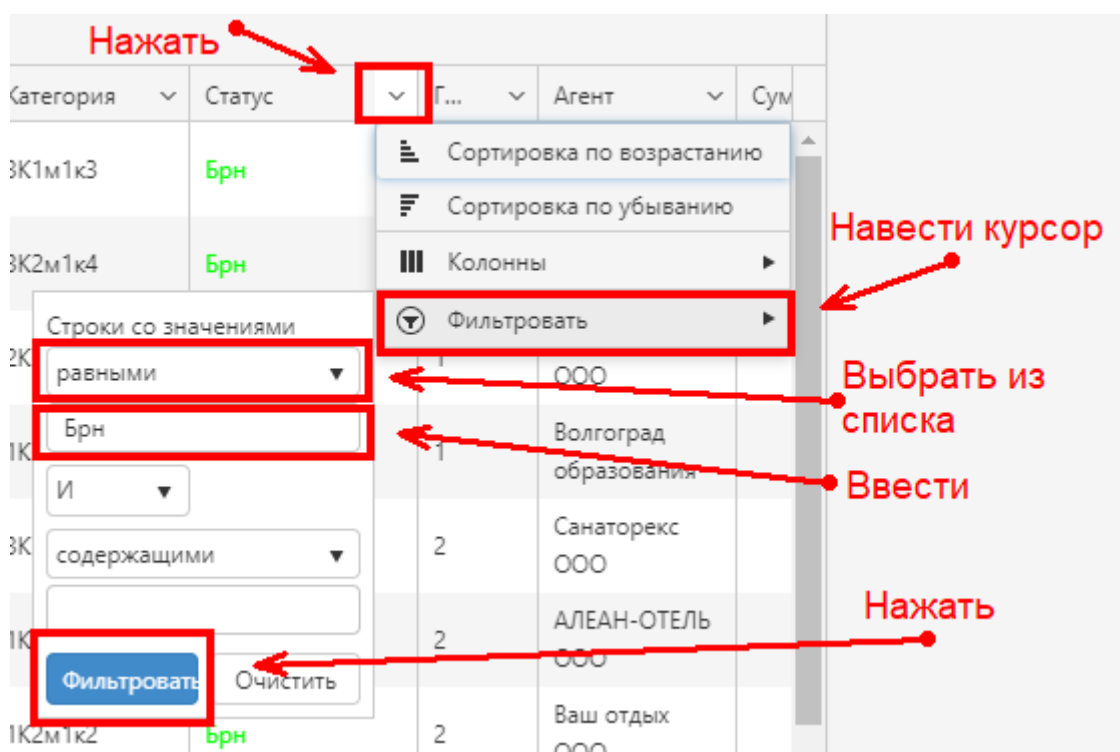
Нажать

Категория | Статус | Г... | Агент | Сум

3К1м1к3 | Брн

3К2м1к4 | Брн

Сортировка по возрастанию
Сортировка по убыванию
Колонны
Фильтровать

Навести курсор

Строки со значениями
равными
Брн
И
содержащими

Фильтровать
Очистить

Выбрать из списка

Ввести

Нажать

2К | 1 | ООО
1К | 1 | Волгоград образования
3К | 2 | Санаторекс ООО
1К | 2 | АЛЕАН-ОТЕЛЬ ООО
1К2м1к2 | Брн | 2 | Ваш отдых ООО